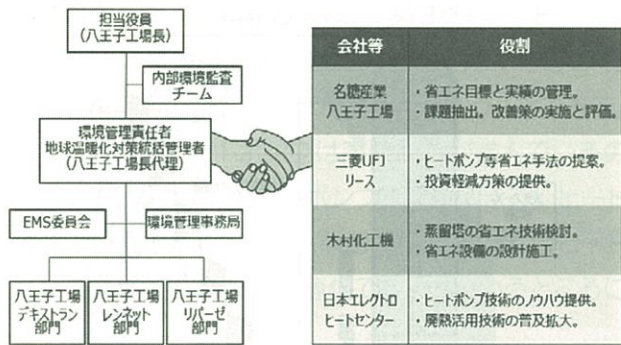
担当役員
(八王子工場長)

内部環境監査チーム

環境管理責任者
地球温暖化対策統括管理者
(八王子工場長代理)

EMS委員会

環境管理事務局

八王子工場
デキストラン部門

八王子工場
レンネット部門

八王子工場
リパーゼ部門

| 会社等 | 役割 |
|---|---|
| 名糖産業八王子工場 | ・省エネ目標と実績の管理。<br>・課題抽出。改善策の実施と評価。 |
| 三菱UFJリース | ・ヒートポンプ等省エネ手法の提案。<br>・投資軽減方策の提供。 |
| 木村化工機 | ・蒸留塔の省エネ技術検討。<br>・省エネ設備の設計施工。 |
| 日本エレクトロヒートセンター | ・ヒートポンプ技術のノウハウ提供。<br>・廃熱活用技術の普及拡大。 |